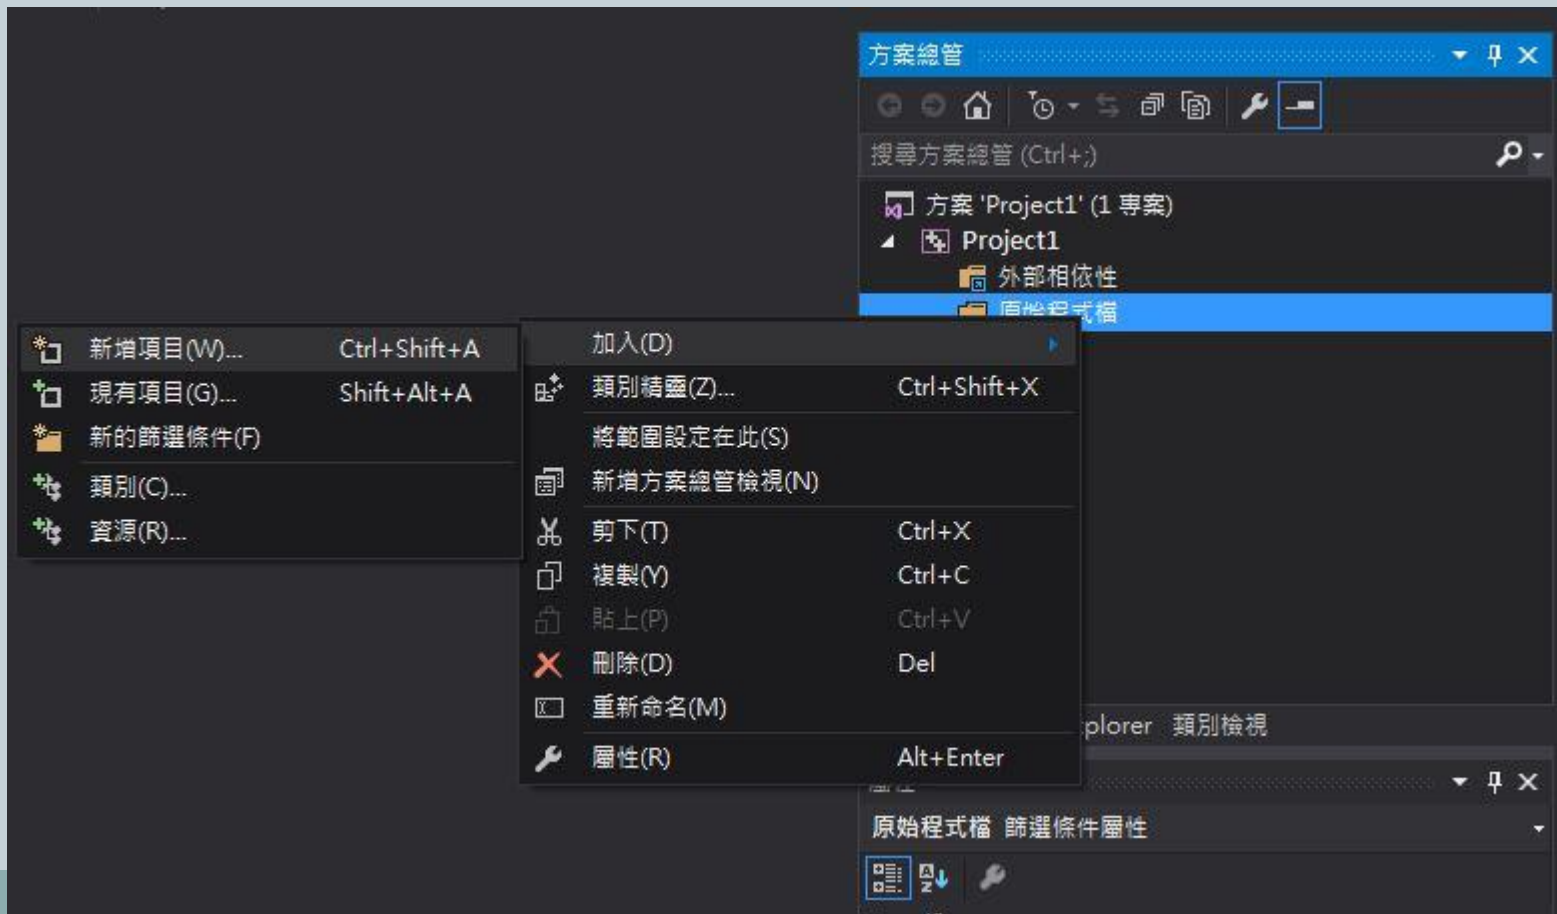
方案總管

搜尋方案總管 (Ctrl+;)

方案 'Project1' (1 專案)
Project1
外部相依性
原始程式檔

新增項目(W)... Ctrl+Shift+A
現有項目(G)... Shift+Alt+A
新的篩選條件(F)
類別(C)...
資源(R)...

加入(D)
類別精靈(Z)... Ctrl+Shift+X
將範圍設定在此(S)
新增方案總管檢視(N)
剪下(T) Ctrl+X
複製(Y) Ctrl+C
貼上(P) Ctrl+V
刪除(D) Del
重新命名(M)
屬性(R) Alt+Enter

plorer 類別檢視

原始程式檔 篩選條件屬性